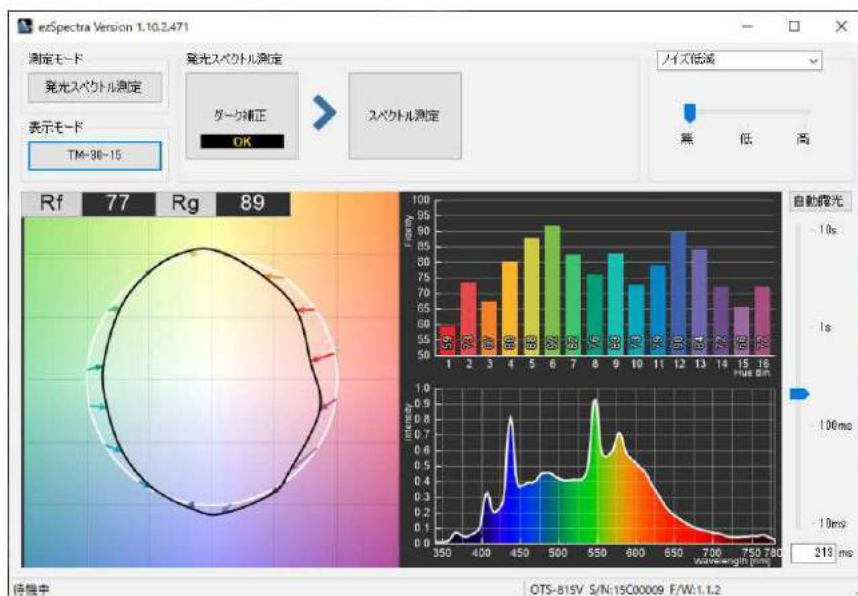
ezSpectra Version 1.10.2.471

測定モード
発光スペクトル測定
表示モード
TM-30-15

発光スペクトル測定
ダーク補正
OK
スペクトル測定

ノイズ低減
無 低 高

Rf 77 Rg 89

100
95
90
85
80
75
70
65
60
55
50
Fidelity
59 73 67 80 88 92 82 76 83 73 79 90 84 72 66 72
1 2 3 4 5 6 7 8 9 10 11 12 13 14 15 16
Hue Bin

1.0
0.9
0.8
0.7
0.6
0.5
0.4
0.3
0.2
0.1
0.0
Intensity
350 400 450 500 550 600 650 700 750 780
Wavelength [nm]

自動露光
10s
1s
100ms
10ms
213 ms

待機中
OTS-815V S/N:15C00009 F/W:1.1.2